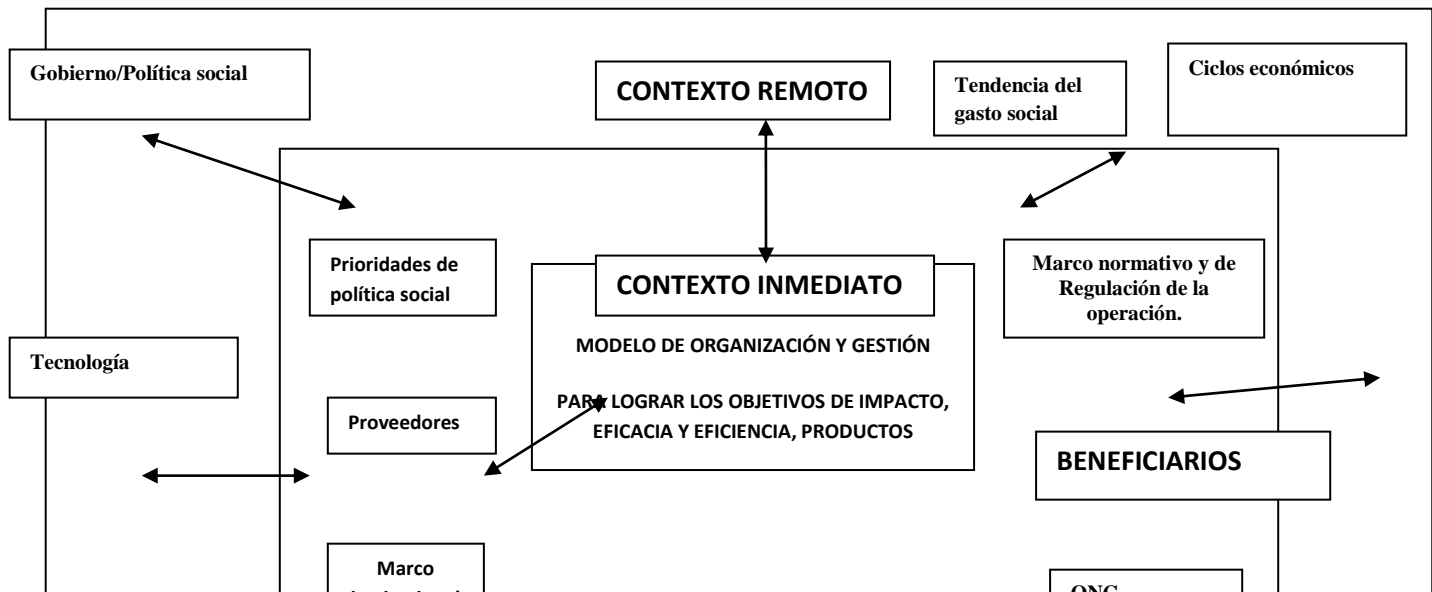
Gobierno/Política social

CONTEXTO REMOTO

Tendencia del gasto social

Ciclos económicos

Prioridades de política social

CONTEXTO INMEDIATO

MODELO DE ORGANIZACIÓN Y GESTIÓN

PARA LOGRAR LOS OBJETIVOS DE IMPACTO, EFICACIA Y EFICIENCIA, PRODUCTOS

Marco normativo y de Regulación de la operación.

Tecnología

Proveedores

BENEFICIARIOS

Marco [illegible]

ONG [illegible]